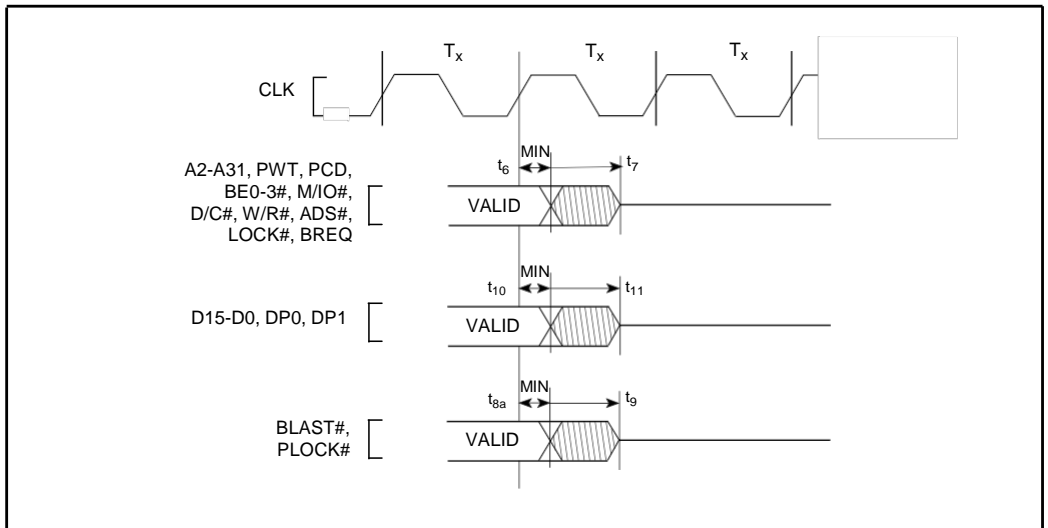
$T_x$ $T_x$ $T_x$

CLK

MIN
$t_6$ $t_7$

A2-A31, PWT, PCD, BE0-3#, M/IO#, D/C#, W/R#, ADS#, LOCK#, BREQ

VALID

MIN
$t_{10}$ $t_{11}$

D15-D0, DP0, DP1

VALID

MIN
$t_{8a}$ $t_9$

BLAST#, PLOCK#

VALID